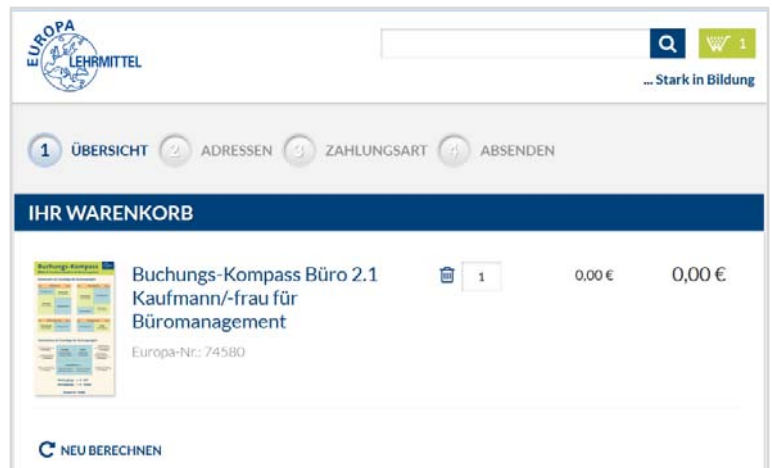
EUROPA LEHRMITTEL

1

... Stark in Bildung

1 ÜBERSICHT 2 ADRESSEN 3 ZAHLUNGSART 4 ABSENDEN

IHR WARENKORB

Buchungs-Kompass

Buchungs-Kompass Büro 2.1 Kaufmann/-frau für Büromanagement

Europa-Nr.: 74580

1

0,00 €

0,00 €

NEU BERECHNEN